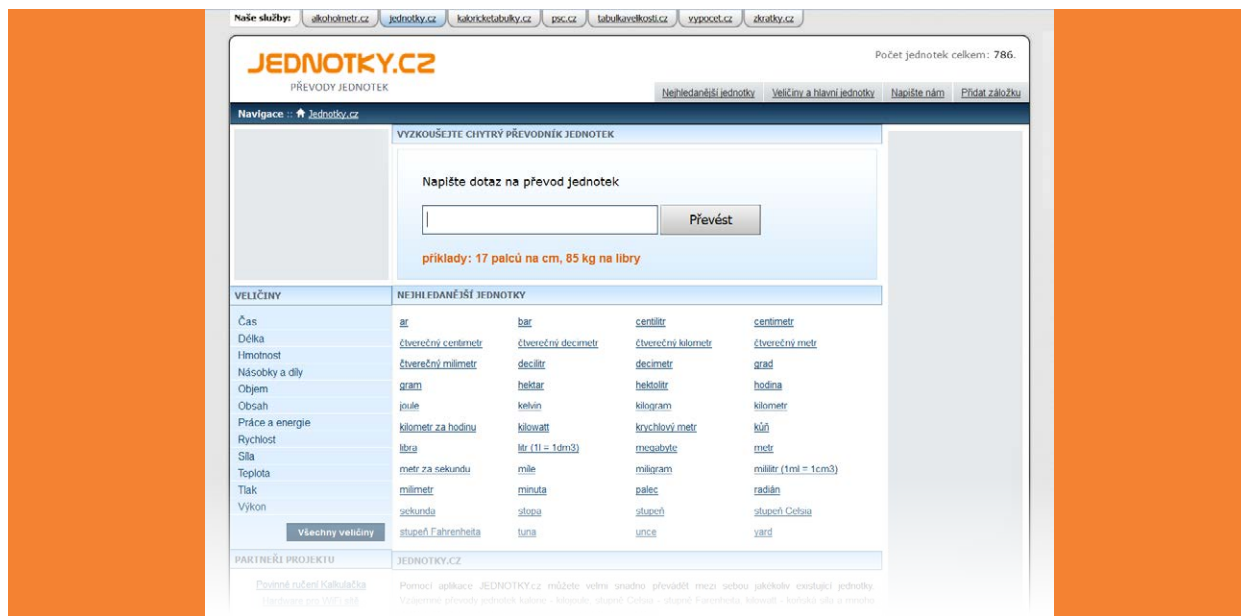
Naše služby: alkoholmetr.cz jednotky.cz kaloricketabulky.cz psc.cz tabulkavelkosti.cz vypocet.cz zkratky.cz

JEDNOTKY.CZ
PŘEVODY JEDNOTEK

Počet jednotek celkem: 786.

Nejhledanější jednotky | Veličiny a hlavní jednotky | Napište nám | Přidat záložku

Navigace :: Jednotky.cz

VYZKOUŠEJTE CHYTRÝ PŘEVODNÍK JEDNOTEK

Napište dotaz na převod jednotek

Převést

příklady: 17 palců na cm, 85 kg na libry

VELIČINY

Čas
Délka
Hmotnost
Násobky a díly
Objem
Obsah
Práce a energie
Rychlost
Síla
Teplota
Tlak
Výkon

Všechny veličiny

PARTNEŘI PROJEKTU

Povinné ručení Kalkulačka
Hardware pro WiFi sítě

NEJHLEDANĚJŠÍ JEDNOTKY

| ar | bar | centilitr | centimetr |
|---|---|---|---|
| čtverečný centimetr | čtverečný decimetr | čtverečný kilometr | čtverečný metr |
| čtverečný milimetr | decilitr | decimetr | grad |
| gram | hektar | hektolitr | hodina |
| joule | kelvin | kilogram | kilometr |
| kilometr za hodinu | kilowatt | krychlový metr | kůň |
| libra | litr (1l = 1dm3) | megabyte | metr |
| metr za sekundu | míle | miligram | mililitr (1ml = 1cm3) |
| milimetr | minuta | palec | radián |
| sekunda | stopa | stupeň | stupeň Celsia |
| stupeň Fahrenheita | tuna | unce | yard |

JEDNOTKY.CZ

Pomocí aplikace JEDNOTKY.cz můžete velmi snadno převádět mezi sebou jakékoliv existující jednotky. Vzájemné převody jednotek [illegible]